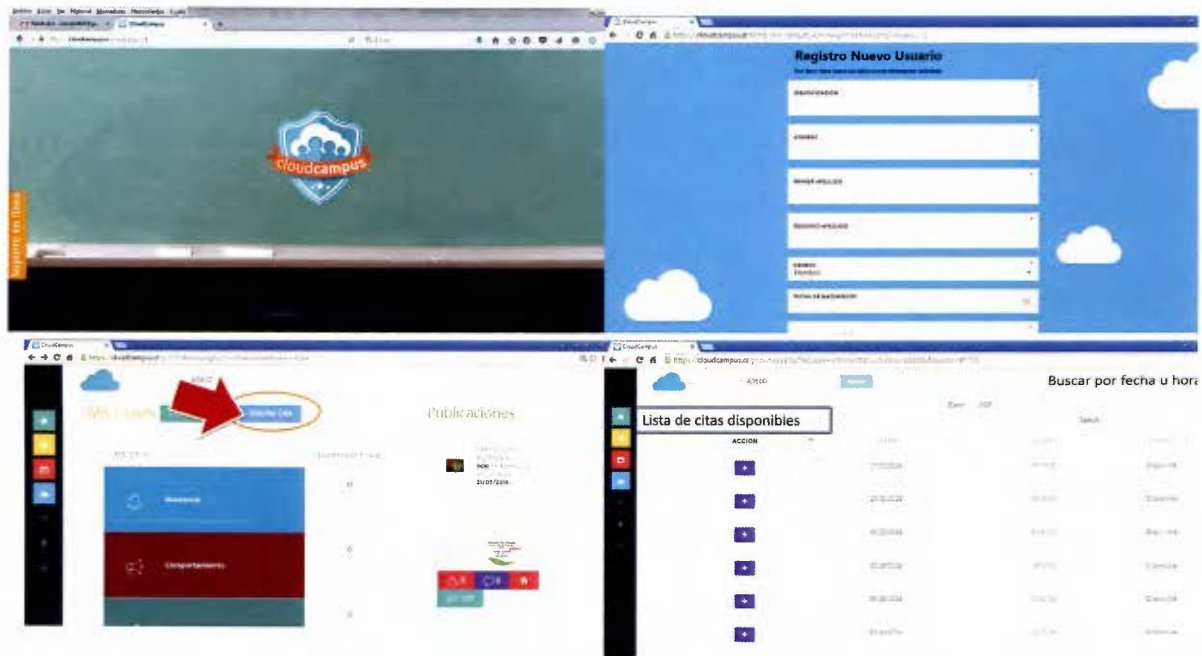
cloudcampus

Soporte en línea

Registro Nuevo Usuario

IDENTIFICACIÓN

NOMBRE

PRIMER APELLIDO

SEGUNDO APELLIDO

GÉNERO

FECHA DE NACIMIENTO

Publicaciones

21/07/2016

Ausencias

Comportamiento

https://cloudcampus.cr

Buscar por fecha u hora

Lista de citas disponibles

ACCION

Search